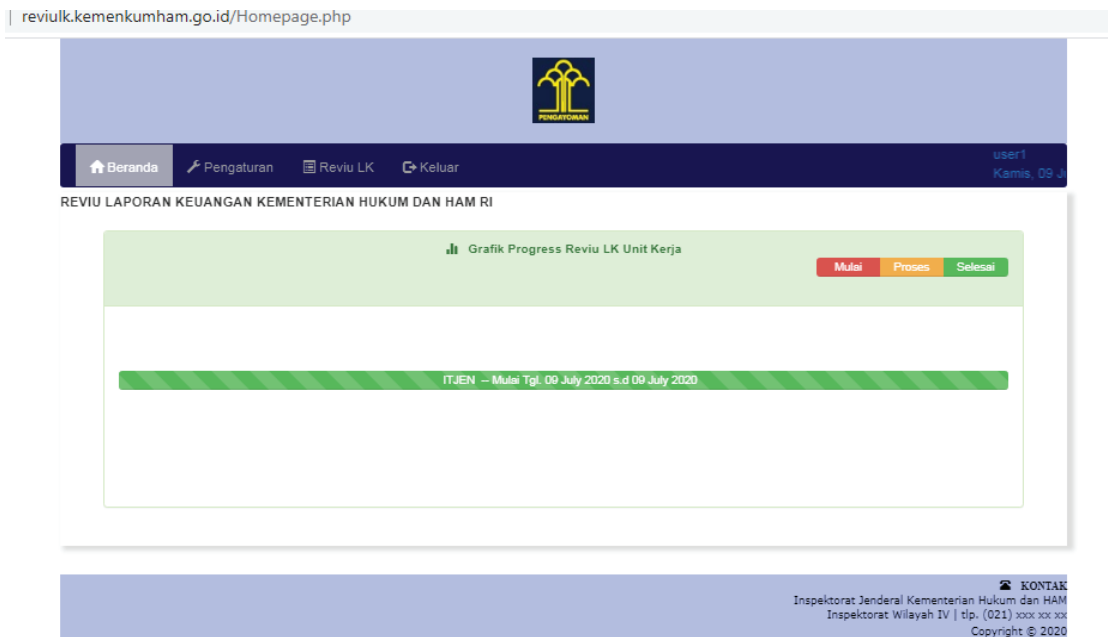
reviulk.kemenkumham.go.id/Homepage.php

PENGAYOMAN

Beranda Pengaturan Reviu LK Keluar

user1
Kamis, 09 J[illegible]

REVIU LAPORAN KEUANGAN KEMENTERIAN HUKUM DAN HAM RI

Grafik Progress Reviu LK Unit Kerja

Mulai Proses Selesai

ITJEN -- Mulai Tgl. 09 July 2020 s.d 09 July 2020

KONTAK
Inspektorat Jenderal Kementerian Hukum dan HAM
Inspektorat Wilayah IV | tlp. (021) xxx xx xx
Copyright © 2020